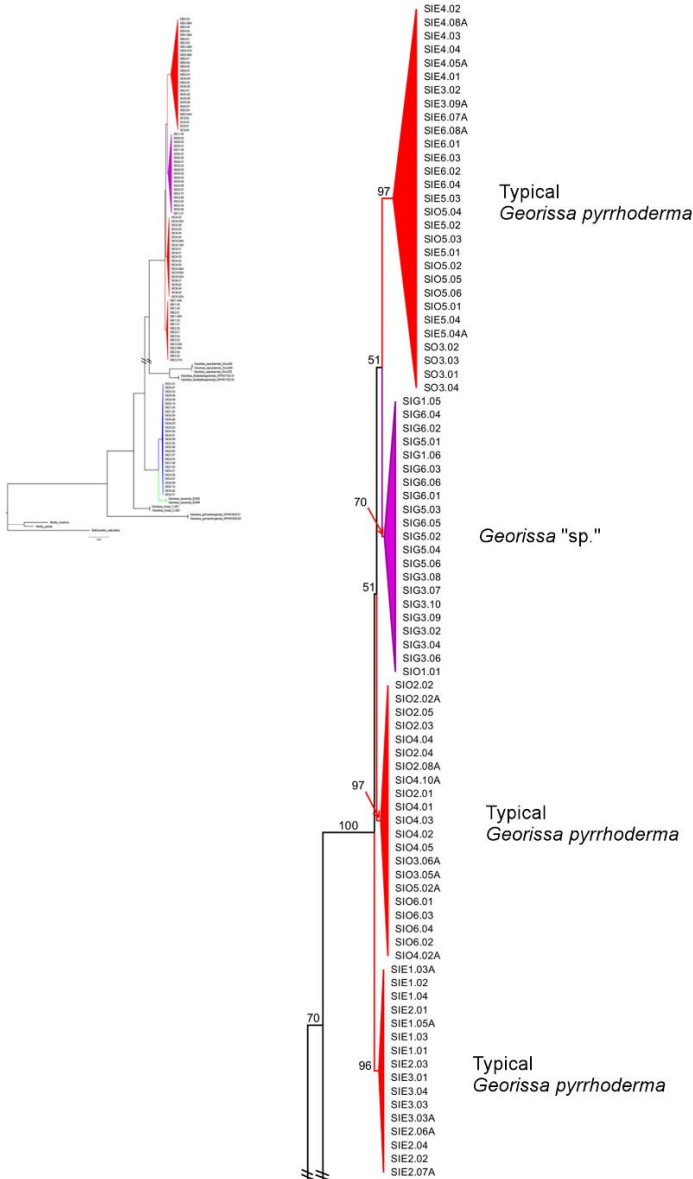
SIE4.02
SIE4.08A
SIE4.03
SIE4.04
SIE4.05A
SIE4.01
SIE3.02
SIE3.09A
SIE6.07A
SIE6.08A
SIE6.01
SIE6.03
SIE6.02
SIE6.04
SIE5.03
SIO5.04
SIE5.02
SIO5.03
SIE5.01
SIO5.02
SIO5.05
SIO5.06
SIO5.01
SIE5.04
SIE5.04A
SO3.02
SO3.03
SO3.01
SO3.04

97

Typical
Georissa pyrrhoderma

51

SIG1.05
SIG6.04
SIG6.02
SIG5.01
SIG1.06
SIG6.03
SIG6.06
SIG6.01
SIG5.03
SIG6.05
SIG5.02
SIG5.04
SIG5.06
SIG3.08
SIG3.07
SIG3.10
SIG3.09
SIG3.02
SIG3.04
SIG3.06
SIO1.01

70

Georissa "sp."

51

SIO2.02
SIO2.02A
SIO2.05
SIO2.03
SIO4.04
SIO2.04
SIO2.08A
SIO4.10A
SIO2.01
SIO4.01
SIO4.03
SIO4.02
SIO4.05
SIO3.06A
SIO3.05A
SIO5.02A
SIO6.01
SIO6.03
SIO6.04
SIO6.02
SIO4.02A

97

100

Typical
Georissa pyrrhoderma

SIE1.03A
SIE1.02
SIE1.04
SIE2.01
SIE1.05A
SIE1.03
SIE1.01
SIE2.03
SIE3.01
SIE3.04
SIE3.03
SIE3.03A
SIE2.06A
SIE2.04
SIE2.02
SIE2.07A

70

96

Typical
Georissa pyrrhoderma

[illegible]